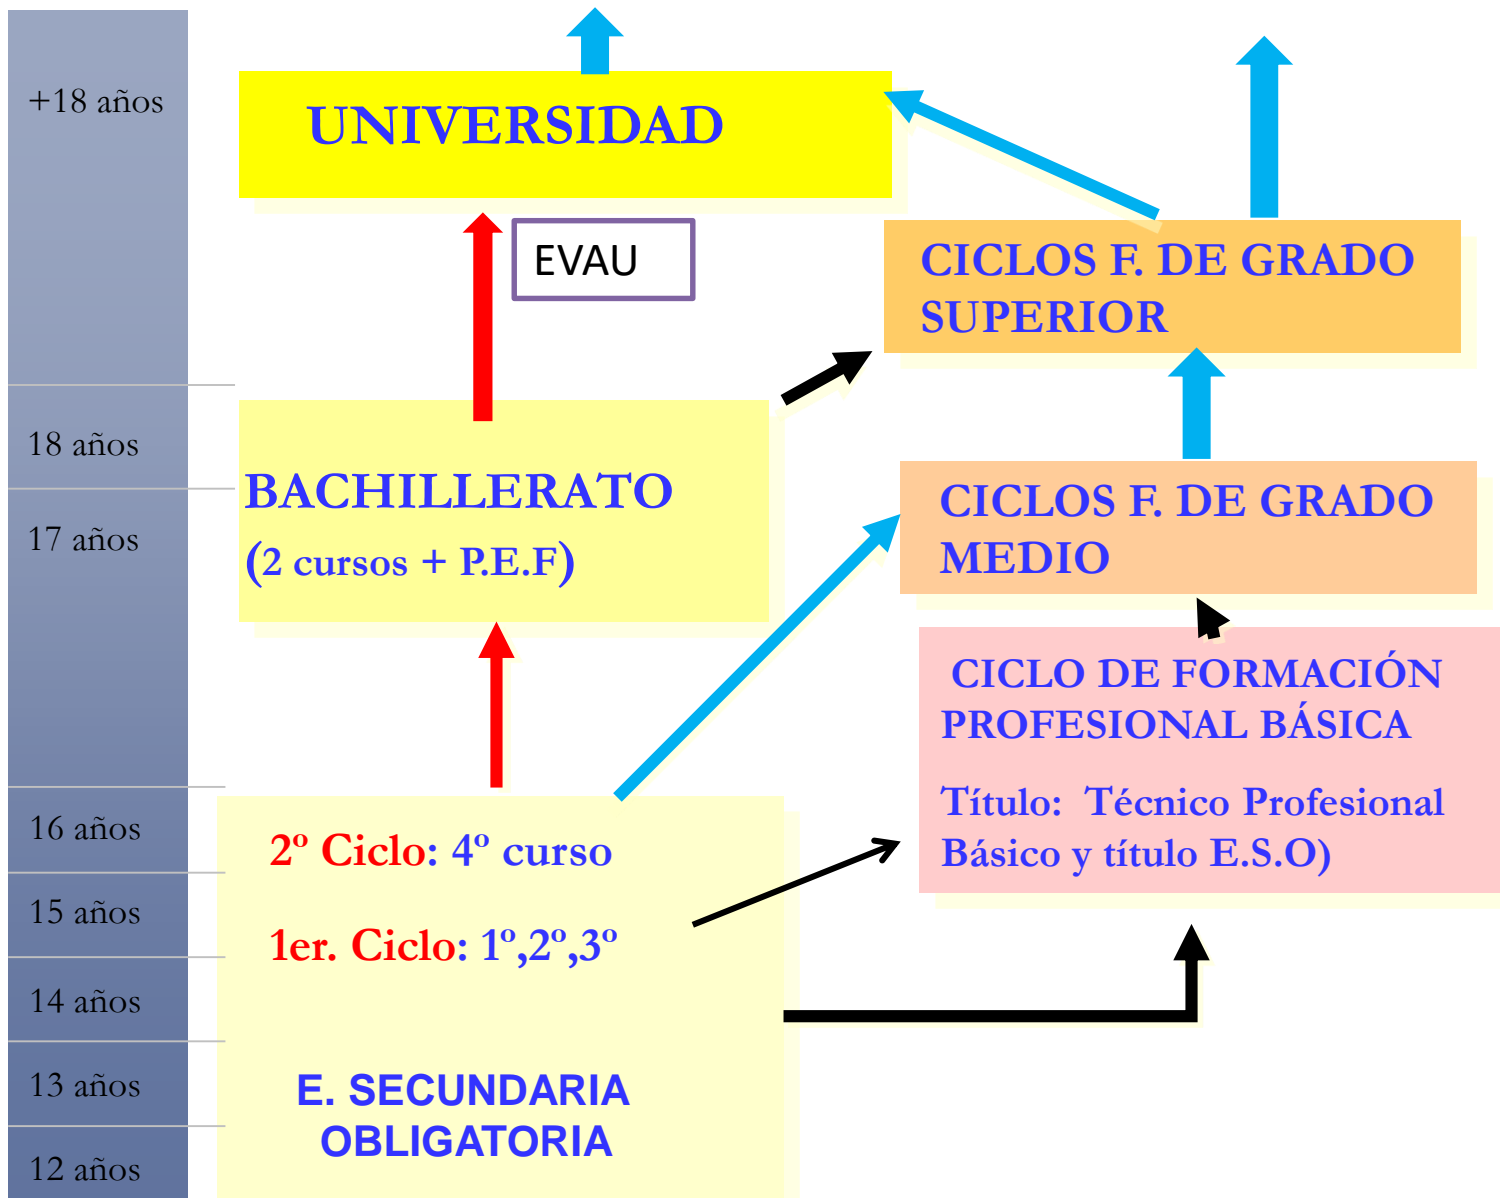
+18 años

UNIVERSIDAD

EVAU

CICLOS F. DE GRADO SUPERIOR

18 años

17 años

BACHILLERATO
(2 cursos + P.E.F)

CICLOS F. DE GRADO MEDIO

CICLO DE FORMACIÓN PROFESIONAL BÁSICA

Título: Técnico Profesional Básico y título E.S.O)

16 años

2º Ciclo: 4º curso

15 años

1er. Ciclo: 1º,2º,3º

14 años

13 años

E. SECUNDARIA OBLIGATORIA

12 años